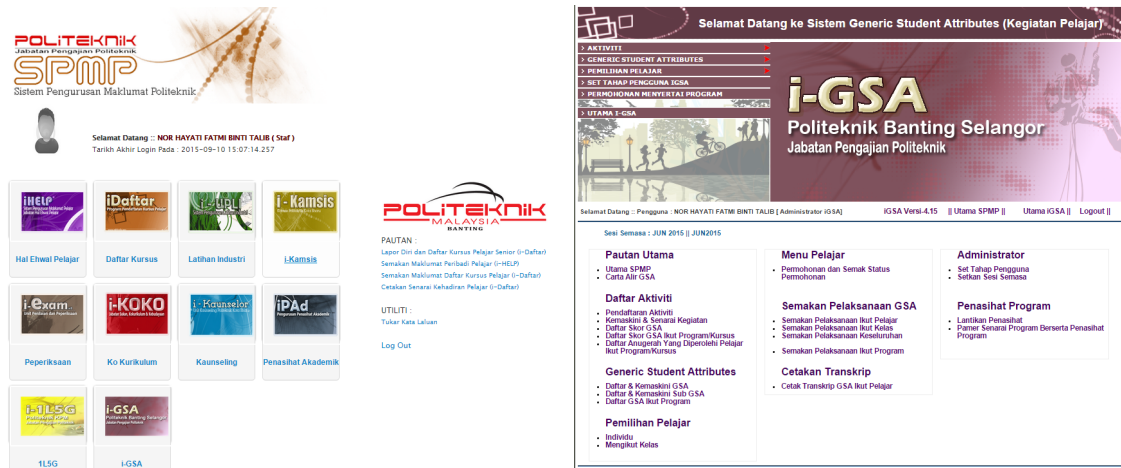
POLITEKNIK
Jabatan Pengajian Politeknik
SPMP
Sistem Pengurusan Maklumat Politeknik

Selamat Datang :: NOR HAYATI FATMI BINTI TALIB ( Staf )
Tarikh Akhir Login Pada : 2015-09-10 15:07:14.257

iHELP
Hal Ehwal Pelajar

iDaftar
Daftar Kursus

i-LI
Latihan Industri

i-Kamsis
i-Kamsis

i-Exam
Peperiksaan

i-KOKO
Ko Kurikulum

i-Kaunselor
Kaunseling

iPAd
Penasihat Akademik

i-1L5G
1L5G

i-GSA
Politeknik Banting Selangor
i-GSA

POLITEKNIK
MALAYSIA
BANTING

PAUTAN :
Lapor Diri dan Daftar Kursus Pelajar Senior (i-Daftar)
Semakan Maklumat Peribadi Pelajar (i-HELP)
Semakan Maklumat Daftar Kursus Pelajar (i-Daftar)
Cetakan Senarai Kehadiran Pelajar (i-Daftar)

UTILITI :
Tukar Kata Laluan

Log Out

Selamat Datang ke Sistem Generic Student Attributes (Kegiatan Pelajar)

AKTIVITI
GENERIC STUDENT ATTRIBUTES
PEMILIHAN PELAJAR
SET TAHAP PENGGUNA IGSA
PERMOHONAN MENYERTAI PROGRAM
UTAMA I-GSA

i-GSA
Politeknik Banting Selangor
Jabatan Pengajian Politeknik

Selamat Datang :: Pengguna : NOR HAYATI FATMI BINTI TALIB [ Administrator iGSA]
iGSA Versi-4.15 || Utama SPMP || Utama iGSA || Logout ||

Sesi Semasa : JUN 2015 || JUN2015

Pautan Utama
• Utama SPMP
• Carta Alir GSA

Daftar Aktiviti
• Pendaftaran Aktiviti
• Kemaskini & Senarai Kegiatan
• Daftar Skor GSA
• Daftar Skor GSA Ikut Program/Kursus
• Daftar Anugerah Yang Diperolehi Pelajar Ikut Program/Kursus

Generic Student Attributes
• Daftar & Kemaskini GSA
• Daftar & Kemaskini Sub GSA
• Daftar GSA Ikut Program

Pemilihan Pelajar
• Individu
• Mengikut Kelas

Menu Pelajar
• Permohonan dan Semak Status Permohonan

Semakan Pelaksanaan GSA
• Semakan Pelaksanaan Ikut Pelajar
• Semakan Pelaksanaan Ikut Kelas
• Semakan Pelaksanaan Keseluruhan
• Semakan Pelaksanaan Ikut Program

Cetakan Transkrip
• Cetak Transkrip GSA Ikut Pelajar

Administrator
• Set Tahap Pengguna
• Setkan Sesi Semasa

Penasihat Program
• Lantikan Penasihat
• Pamer Senarai Program Berserta Penasihat Program